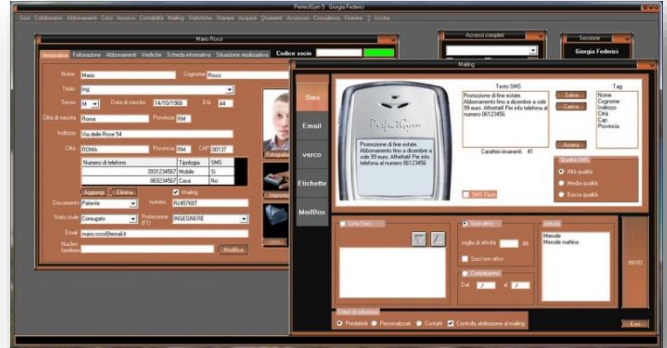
PerfectGym 5 Giorgia Federici

Soci Collaboratori Abbonamenti Corsi Accessi Contabilità Mailing Statistiche Stampe Acquisti Strumenti Accessori Consulenza Finestre ? Uscita

Mario Rossi

Anagrafica Fatturazione Abbonamenti Verifiche Scheda informativa Situazione riepilogativa Codice socio

Nome Mario Cognome Rossi
Titolo Ing
Sesso M Data di nascita 14/10/1968 Età 44
Città di nascita Roma Provincia RM
Indirizzo Via delle Rose 54
Città ROMA Provincia RM CAP 00137

| Numero di telefono | Tipologia | SMS |
|---|---|---|
| 3931234567 | Mobile | Si |
| 069234567 | Casa | No |

Aggiungi Elimina Mailing
Documento Patente numero RJ457607
Stato civile Coniugato Professione (F1) INGEGNERE
Email mario.rossi@email.it
Nucleo familiare Modifica

Accessi completi

Sezione
Giorgia Federici

Mailing

Sms
Email
vARCO
Etichette
MailBox

PerfectGym

Promozione di fine estate. Abbonamento fino a dicembre a sole 99 euro. Affrettati! Per info telefona al numero 06123456

Testo SMS
Promozione di fine estate. Abbonamento fino a dicembre a sole 99 euro. Affrettati! Per info telefona al numero 06123456

Salva
Carica
Aggiorna
Caratteri rimanenti 41

Tag
Nome
Cognome
Indirizzo
Città
Cap
Provincia

SMS Flash

Qualità SMS
Alta qualità
Media qualità
Bassa qualità

Lista Soci
Soci attivi
soglia di attività 90
Soci non attivi
Compleanno
Dal / al /

Attività
Manuale
Manuale mattina

Criteri di selezione
Predefiniti Personalizzati Contatti Controlla abilitazione al mailing

Esci